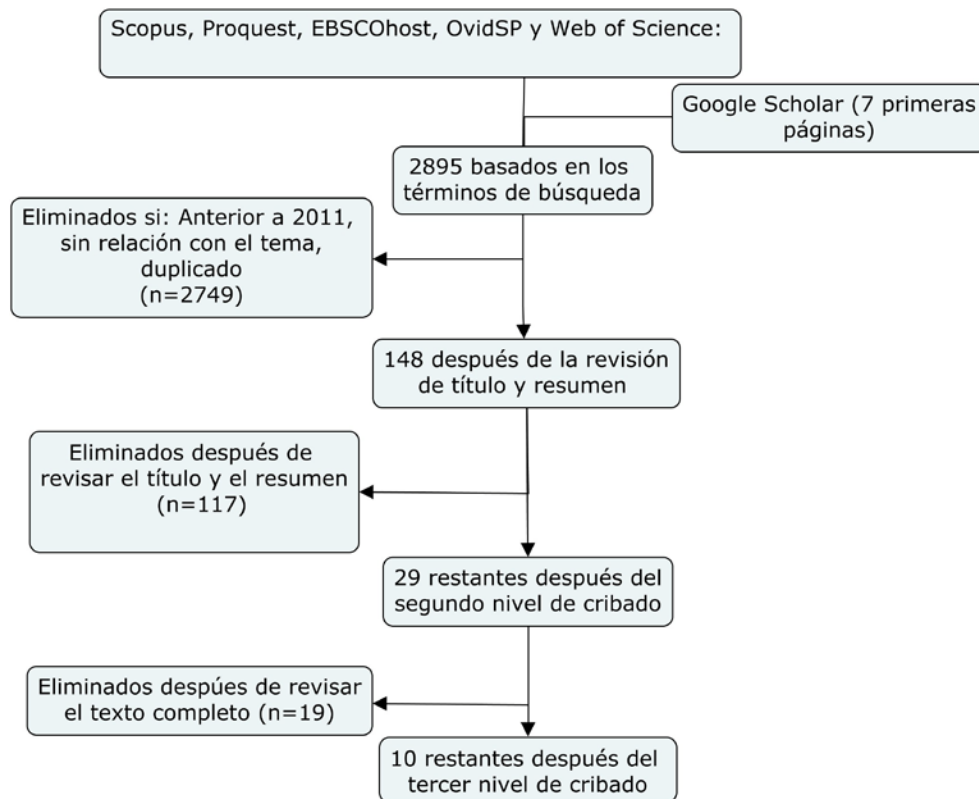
Scopus, Proquest, EBSCOhost, OvidSP y Web of Science:

Google Scholar (7 primeras páginas)

2895 basados en los términos de búsqueda

Eliminados si: Anterior a 2011, sin relación con el tema, duplicado (n=2749)

148 después de la revisión de título y resumen

Eliminados después de revisar el título y el resumen (n=117)

29 restantes después del segundo nivel de cribado

Eliminados despúes de revisar el texto completo (n=19)

10 restantes después del tercer nivel de cribado